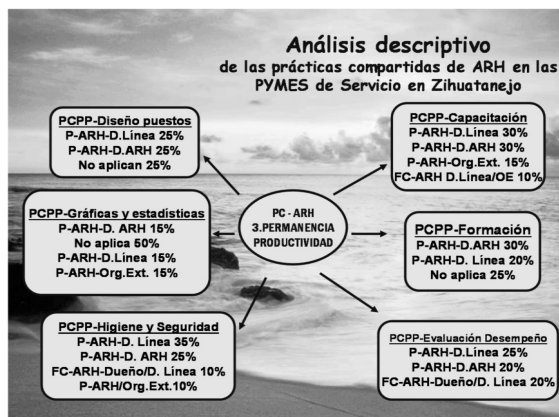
Análisis descriptivo
de las prácticas compartidas de ARH en las PYMES de Servicio en Zihuatanejo

PCPP-Diseño puestos
P-ARH-D.Línea 25%
P-ARH-D.ARH 25%
No aplican 25%

PCPP-Capacitación
P-ARH-D.Línea 30%
P-ARH-D.ARH 30%
P-ARH-Org.Ext. 15%
FC-ARH D.Línea/OE 10%

PCPP-Gráficas y estadísticas
P-ARH-D. ARH 15%
No aplica 50%
P-ARH-D.Línea 15%
P-ARH-Org.Ext. 15%

PC - ARH
3.PERMANENCIA
PRODUCTIVIDAD

PCPP-Formación
P-ARH-D.ARH 30%
P-ARH-D. Línea 20%
No aplica 25%

PCPP-Higiene y Seguridad
P-ARH-D. Línea 35%
P-ARH-D. ARH 25%
FC-ARH-Dueño/D. Línea 10%
P-ARH/Org.Ext.10%

PCPP-Evaluación Desempeño
P-ARH-D.Línea 25%
P-ARH-D.ARH 20%
FC-ARH-Dueño/D. Línea 20%